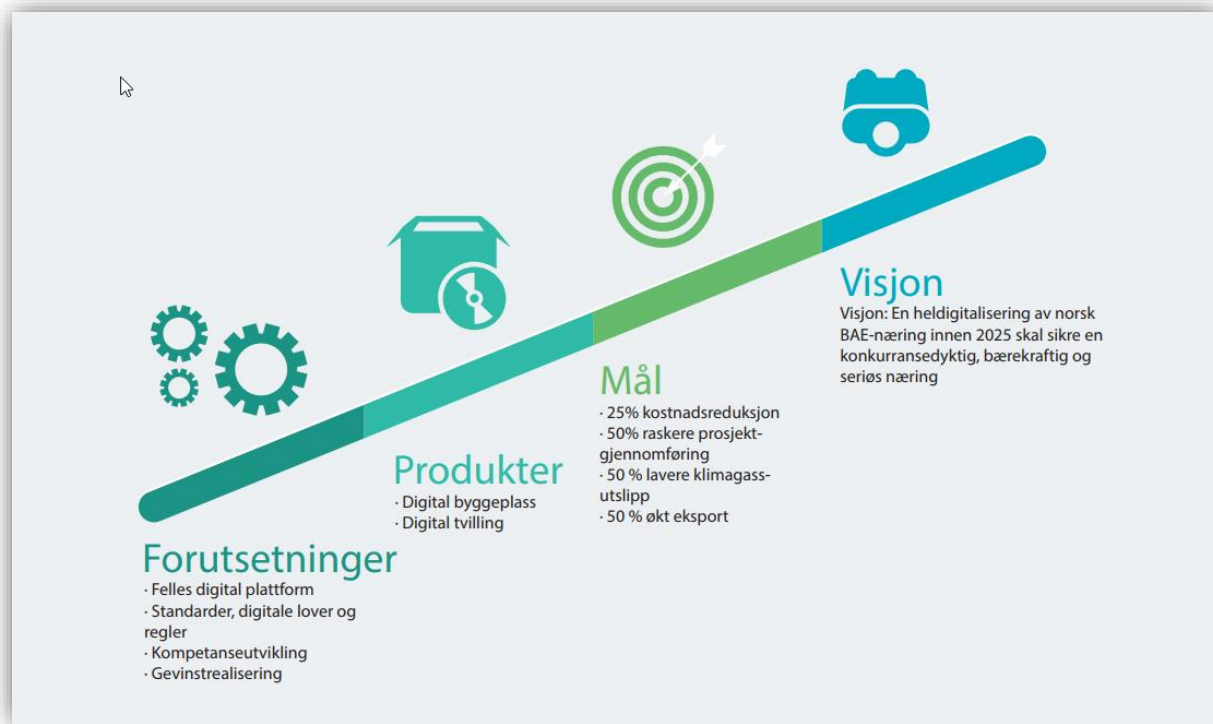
Visjon
Visjon: En heldigitalisering av norsk BAE-næring innen 2025 skal sikre en konkurransedyktig, bærekraftig og seriøs næring

Mål
· 25% kostnadsreduksjon
· 50% raskere prosjektgjennomføring
· 50 % lavere klimagassutslipp
· 50 % økt eksport

Produkter
· Digital byggeplass
· Digital tvilling

Forutsetninger
· Felles digital plattform
· Standarder, digitale lover og regler
· Kompetanseutvikling
· Gevinstrealisering